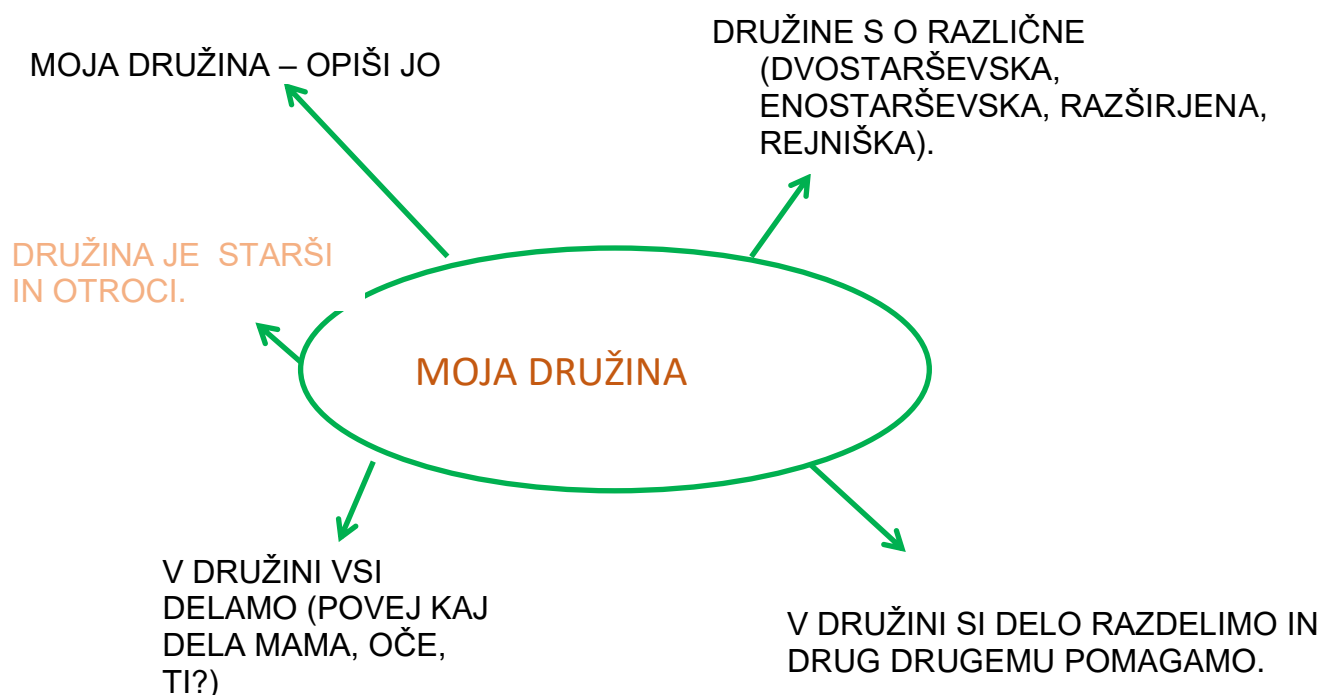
MOJA DRUŽINA – OPIŠI JO

DRUŽINE S O RAZLIČNE (DVOSTARŠEVSKA, ENOSTARŠEVSKA, RAZŠIRJENA, REJNIŠKA).

DRUŽINA JE STARŠI IN OTROCI.

MOJA DRUŽINA

V DRUŽINI VSI DELAMO (POVEJ KAJ DELA MAMA, OČE, TI?)

V DRUŽINI SI DELO RAZDELIMO IN DRUG DRUGEMU POMAGAMO.